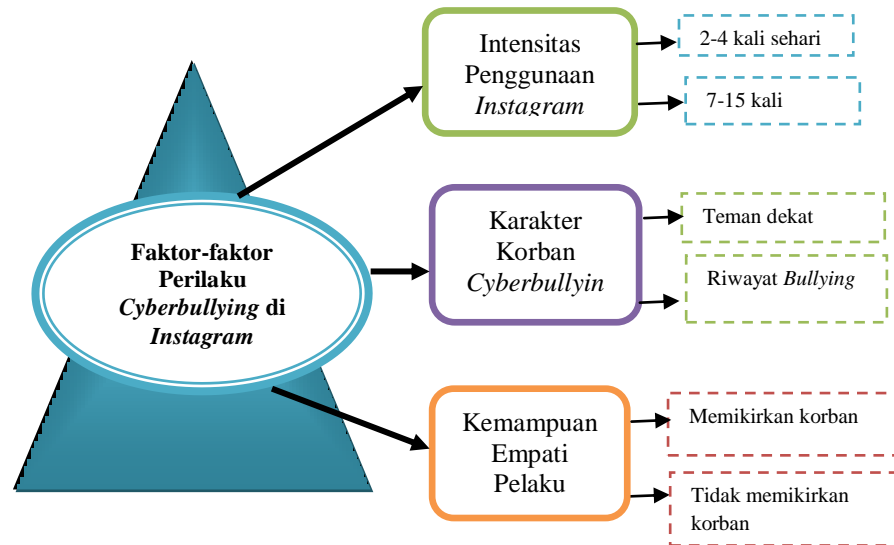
Faktor-faktor Perilaku *Cyberbullying* di *Instagram*

Intensitas Penggunaan *Instagram*

2-4 kali sehari

7-15 kali

Karakter Korban *Cyberbullyin*

Teman dekat

Riwayat *Bullying*

Kemampuan Empati Pelaku

Memikirkan korban

Tidak memikirkan korban